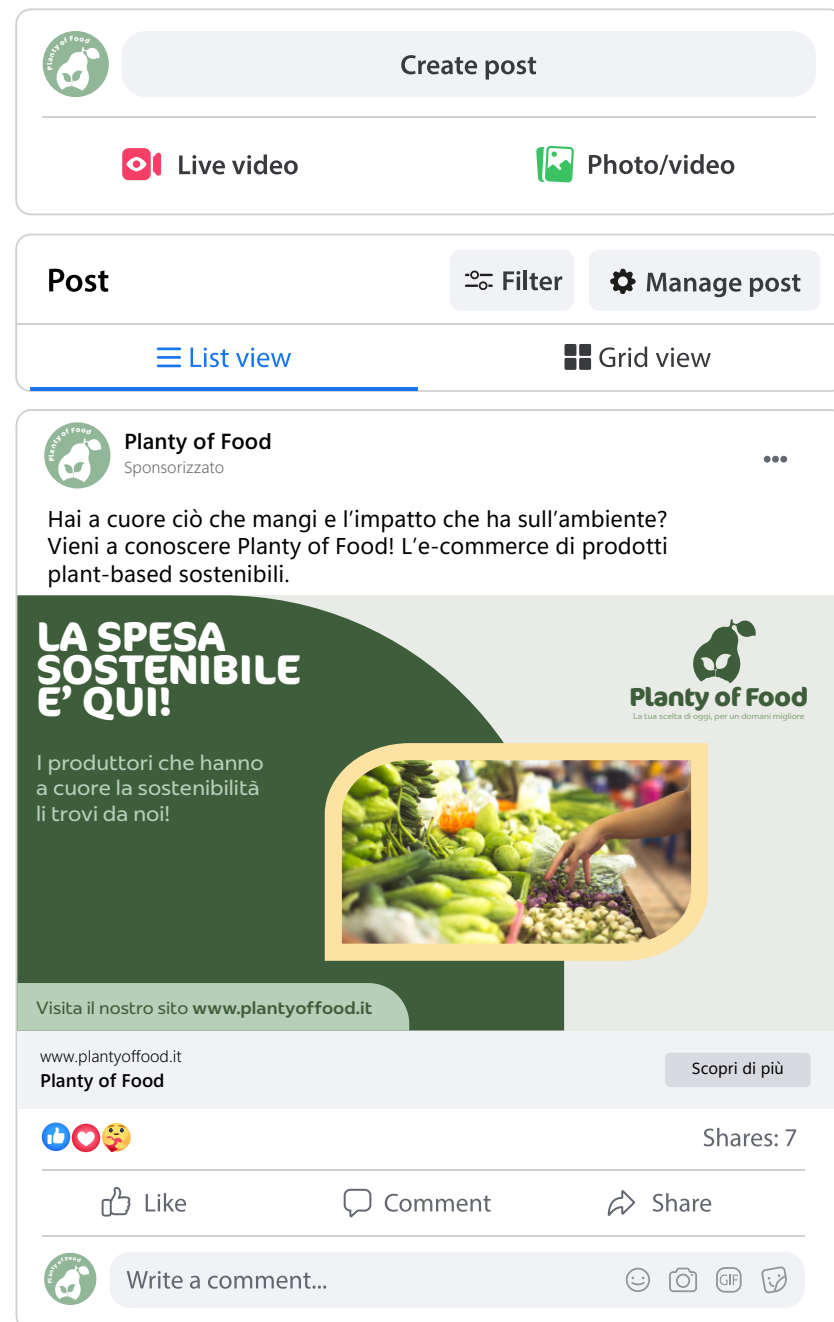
Planty of Food

Create post

Live video

Photo/video

Post

Filter

Manage post

List view

Grid view

Planty of Food
Sponsorizzato

•••

Hai a cuore ciò che mangi e l’impatto che ha sull’ambiente? Vieni a conoscere Planty of Food! L’e-commerce di prodotti plant-based sostenibili.

LA SPESA SOSTENIBILE E’ QUI!

I produttori che hanno a cuore la sostenibilità li trovi da noi!

Planty of Food
La tua scelta di oggi, per un domani migliore

Visita il nostro sito www.plantyoffood.it

www.plantyoffood.it
Planty of Food

Scopri di più

Shares: 7

Like

Comment

Share

Write a comment...

GIF